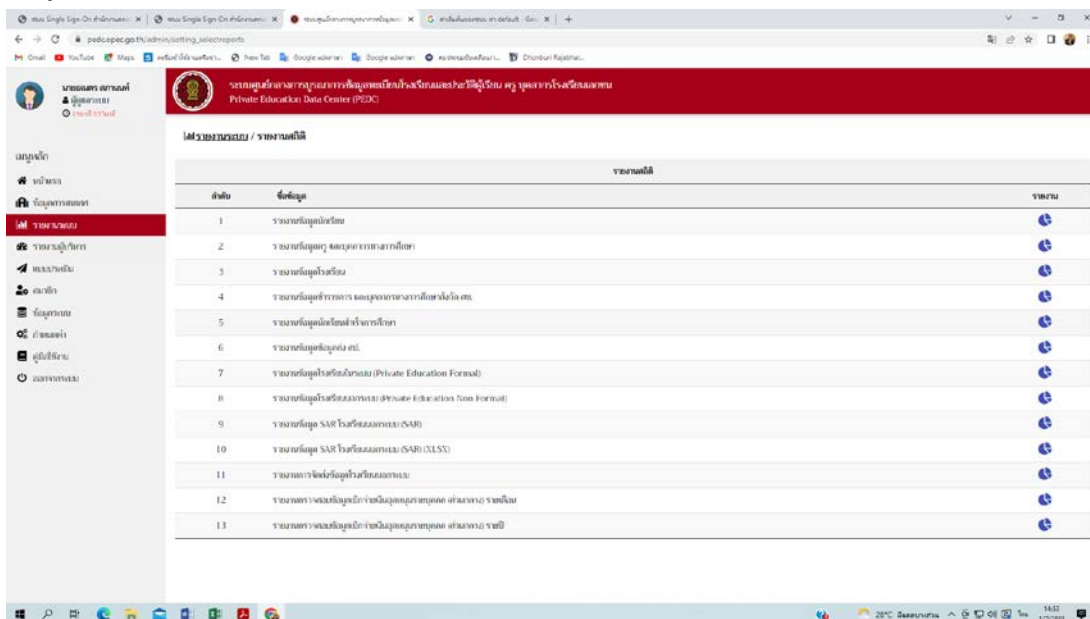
pedc.opec.go.th/admin/setting_selectreports

Gmail YouTube Maps New Tab Google Chonburi Rajabhat

ระบบศูนย์กลางการบูรณาการข้อมูลเพื่อโรงเรียนและประวัติผู้เรียน ครู บุคลากรโรงเรียนเอกชน
Private Education Data Center (PEDC)

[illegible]
ผู้ดูแลระบบ

เมนูหลัก
หน้าแรก
ข้อมูลการศึกษา
รายงานระบบ
รายงานผู้บริหาร
แบบรายงาน
สถิติ
ข้อมูลระบบ
ตั้งค่า
คู่มือ
ออกจากระบบ

รายงานระบบ / รายงานสถิติ

รายงานสถิติ

| ลำดับ | ชื่อข้อมูล | รายงาน |
|---|---|---|
| 1 | รายงานข้อมูลนักเรียน | |
| 2 | รายงานข้อมูลครู และบุคลากรทางการศึกษา | |
| 3 | รายงานข้อมูลโรงเรียน | |
| 4 | รายงานข้อมูลข้าราชการ และบุคลากรทางการศึกษาสังกัด สช. | |
| 5 | รายงานข้อมูลนักเรียนสำหรับการศึกษา | |
| 6 | รายงานข้อมูลข้อมูลกลุ่ม สช. | |
| 7 | รายงานข้อมูลโรงเรียนในระบบ (Private Education Formal) | |
| 8 | รายงานข้อมูลโรงเรียนนอกระบบ (Private Education Non Formal) | |
| 9 | รายงานข้อมูล SAR โรงเรียนนอกระบบ (SAR) | |
| 10 | รายงานข้อมูล SAR โรงเรียนนอกระบบ (SAR) (XLSX) | |
| 11 | รายงานการจัดส่งข้อมูลโรงเรียนนอกระบบ | |
| 12 | รายงานการตอบข้อมูลเบิกจ่ายเงินอุดหนุนรายบุคคล (ค่าอาหาร) รายเดือน | |
| 13 | รายงานการตอบข้อมูลเบิกจ่ายเงินอุดหนุนรายบุคคล (ค่าอาหาร) รายปี | |

28°C 14:52